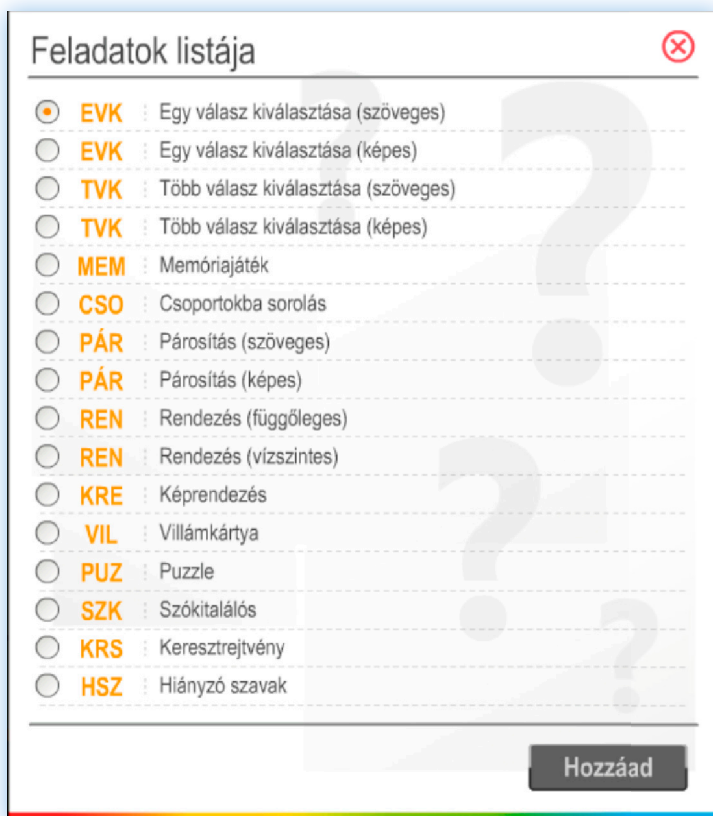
Feladatok listája

| | | |
|---|---|---|
| ◉ | EVK | Egy válasz kiválasztása (szöveges) |
| ○ | EVK | Egy válasz kiválasztása (képes) |
| ○ | TVK | Több válasz kiválasztása (szöveges) |
| ○ | TVK | Több válasz kiválasztása (képes) |
| ○ | MEM | Memóriajáték |
| ○ | CSO | Csoportokba sorolás |
| ○ | PÁR | Párosítás (szöveges) |
| ○ | PÁR | Párosítás (képes) |
| ○ | REN | Rendezés (függőleges) |
| ○ | REN | Rendezés (vízszintes) |
| ○ | KRE | Képrendezés |
| ○ | VIL | Villámkártya |
| ○ | PUZ | Puzzle |
| ○ | SZK | Szókitalálós |
| ○ | KRS | Keresztrejtvény |
| ○ | HSZ | Hiányzó szavak |

Hozzáad